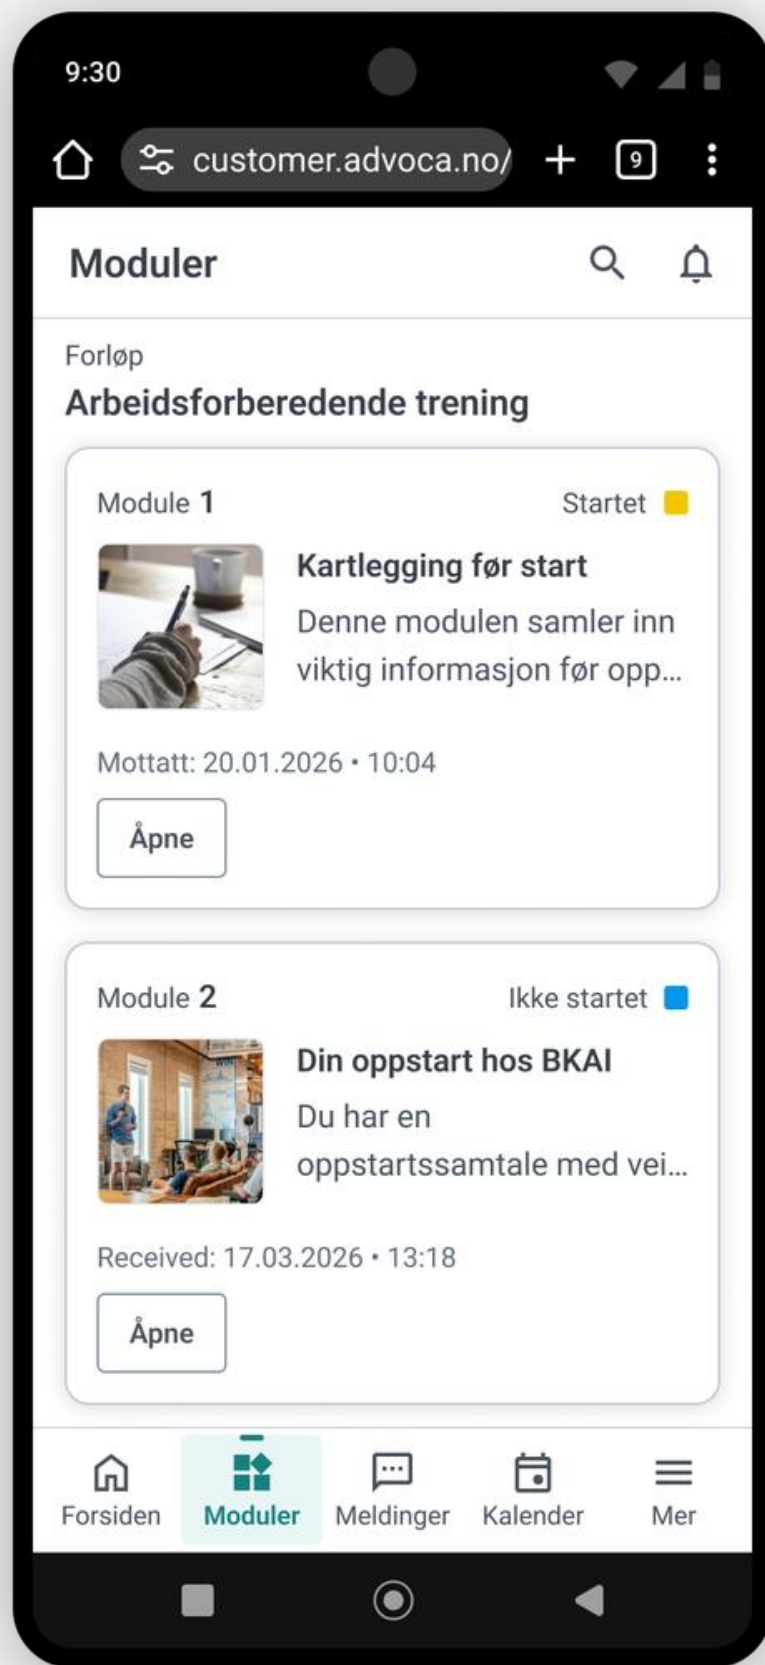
9:30

customer.advoca.no/ + 9

Moduler

Forløp
Arbeidsforberedende trening

Module 1 Startet

Kartlegging før start
Denne modulen samler inn viktig informasjon før opp...

Mottatt: 20.01.2026 • 10:04

Åpne

Module 2 Ikke startet

Din oppstart hos BKAI
Du har en oppstartssamtale med vei...

Received: 17.03.2026 • 13:18

Åpne

Forsiden Moduler Meldinger Kalender Mer